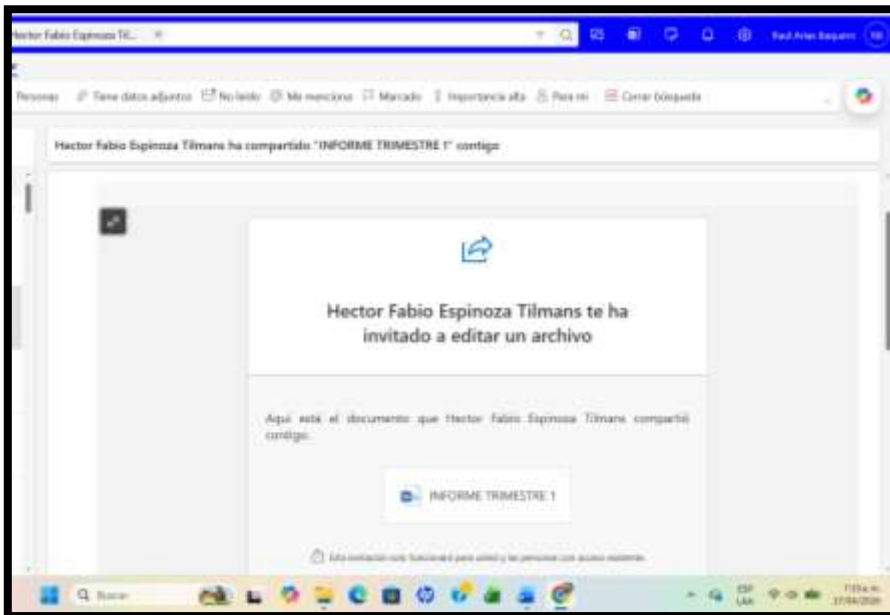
Hector Fabio Espinoza Til...

Personas  Tiene datos adjuntos  No leído  Me menciona  Marcado  Importancia alta  Para mí  Cerrar búsqueda

Hector Fabio Espinoza Tilmans ha compartido "INFORME TRIMESTRE 1" contigo

Hector Fabio Espinoza Tilmans te ha invitado a editar un archivo

Aquí está el documento que Hector Fabio Espinoza Tilmans compartió contigo.

INFORME TRIMESTRE 1

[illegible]

Buscar